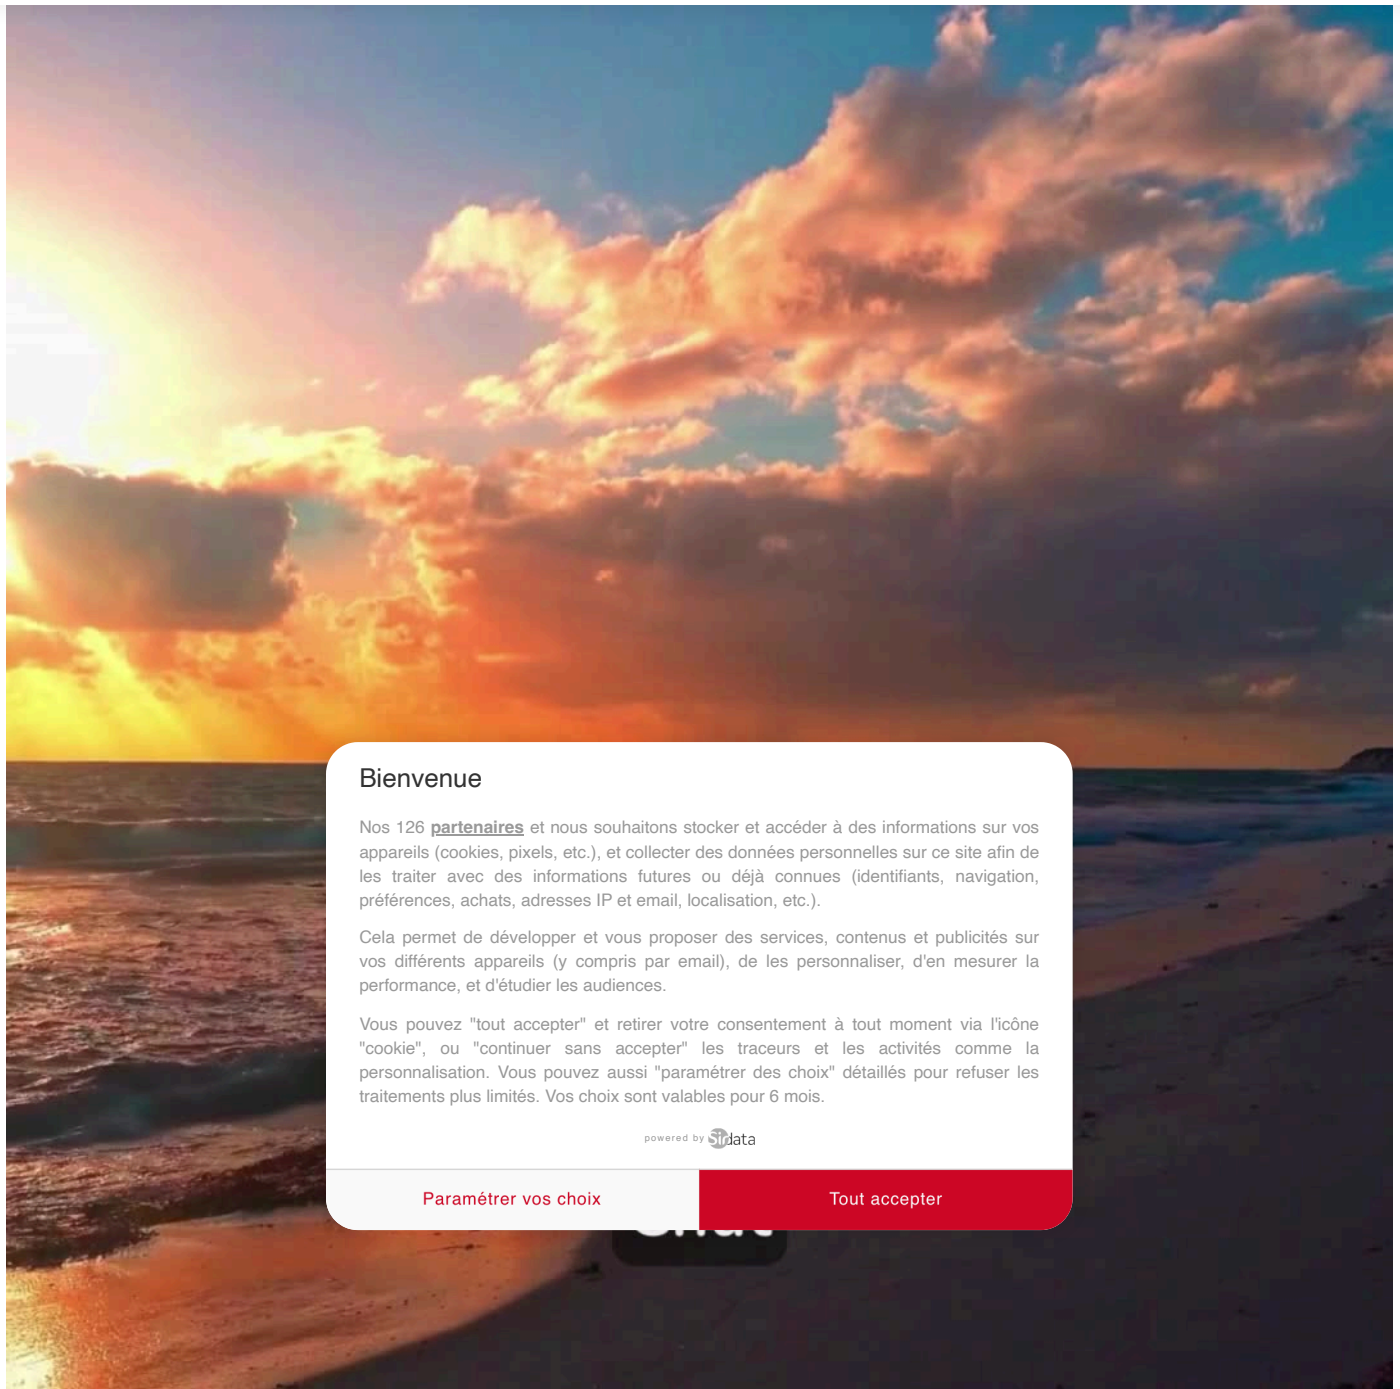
Bienvenue

Nos 126 partenaires et nous souhaitons stocker et accéder à des informations sur vos appareils (cookies, pixels, etc.), et collecter des données personnelles sur ce site afin de les traiter avec des informations futures ou déjà connues (identifiants, navigation, préférences, achats, adresses IP et email, localisation, etc.).

Cela permet de développer et vous proposer des services, contenus et publicités sur vos différents appareils (y compris par email), de les personnaliser, d'en mesurer la performance, et d'étudier les audiences.

Vous pouvez "tout accepter" et retirer votre consentement à tout moment via l'icône "cookie", ou "continuer sans accepter" les traceurs et les activités comme la personnalisation. Vous pouvez aussi "paramétrer des choix" détaillés pour refuser les traitements plus limités. Vos choix sont valables pour 6 mois.

powered by Sirdata

Paramétrer vos choix

Tout accepter